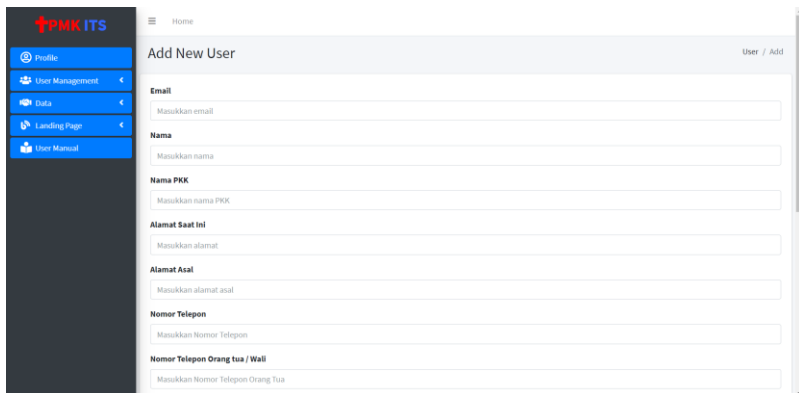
PMK ITS

Profile
User Management
Data
Landing Page
User Manual

Home

Add New User

User / Add

Email
Masukkan email

Nama
Masukkan nama

Nama PKK
Masukkan nama PKK

Alamat Saat Ini
Masukkan alamat

Alamat Asal
Masukkan alamat asal

Nomor Telepon
Masukkan Nomor Telepon

Nomor Telepon Orang tua / Wali
Masukkan Nomor Telepon Orang Tua